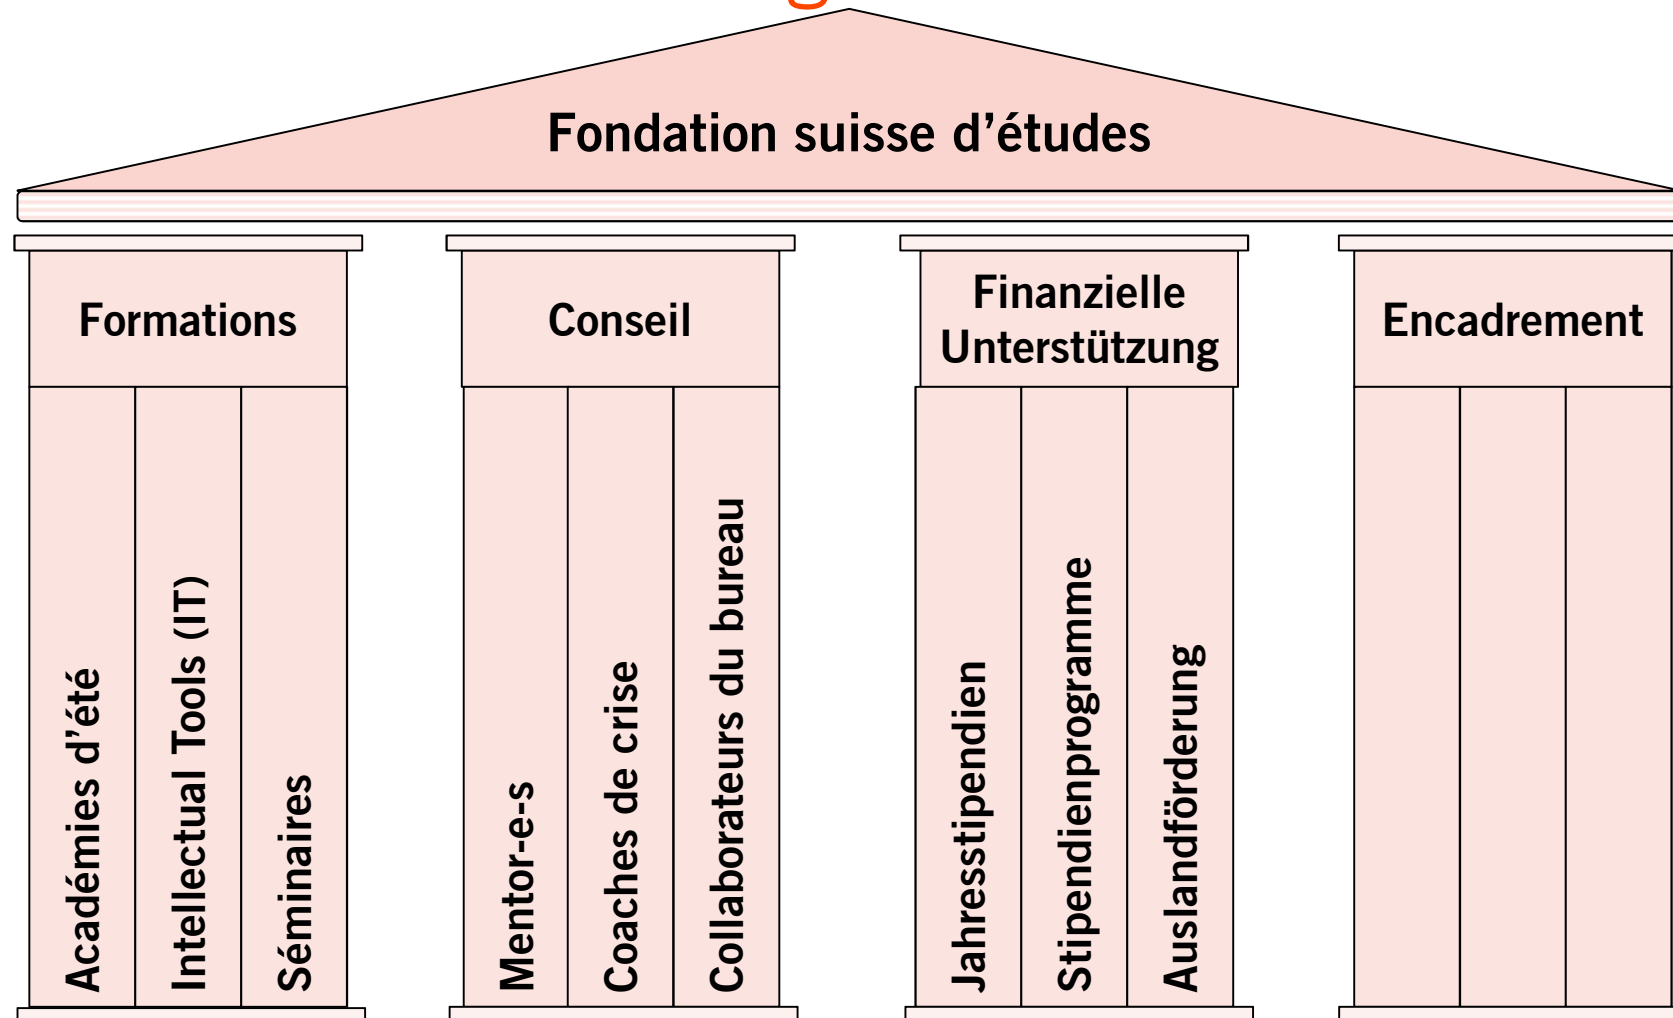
Fondation suisse d’études

Formations

Académies d’été

Intellectual Tools (IT)

Séminaires

Conseil

Mentor-e-s

Coaches de crise

Collaborateurs du bureau

Finanzielle Unterstützung

Jahresstipendien

Stipendienprogramme

Auslandförderung

Encadrement